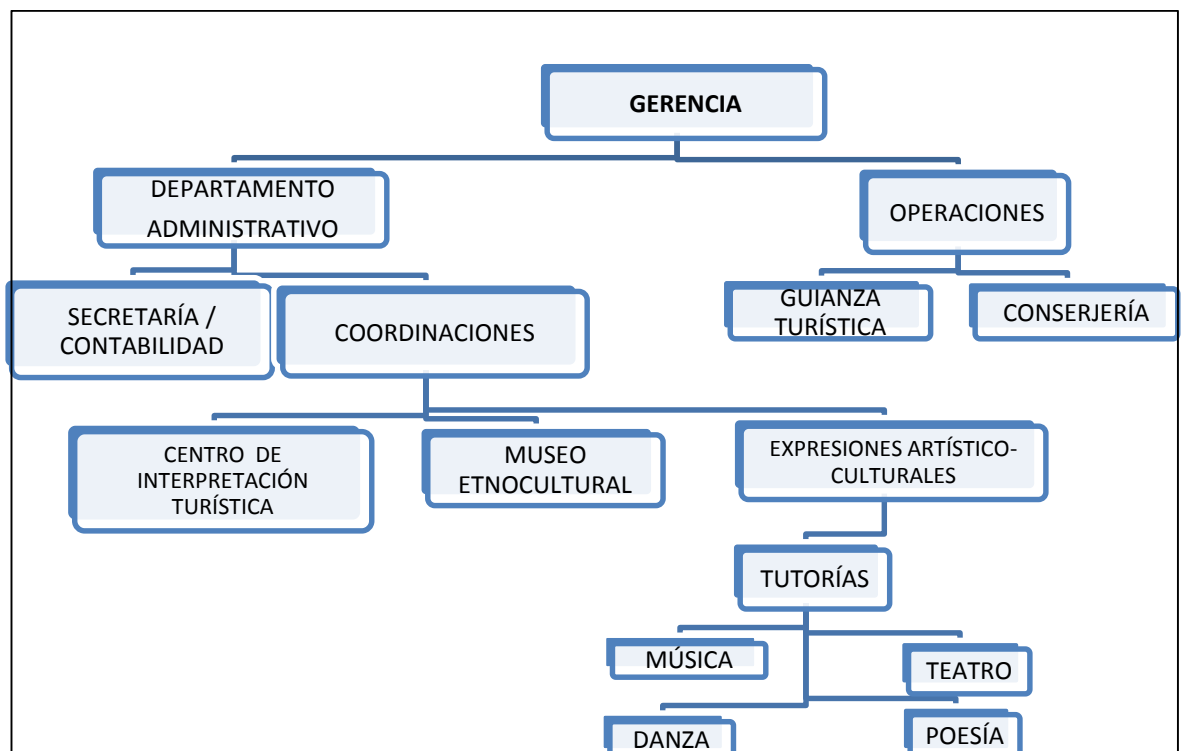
GERENCIA

DEPARTAMENTO ADMINISTRATIVO

OPERACIONES

SECRETARÍA / CONTABILIDAD

COORDINACIONES

GUIANZA TURÍSTICA

CONSERJERÍA

CENTRO DE INTERPRETACIÓN TURÍSTICA

MUSEO ETNOCULTURAL

EXPRESIONES ARTÍSTICO-CULTURALES

TUTORÍAS

MÚSICA

TEATRO

DANZA

POESÍA